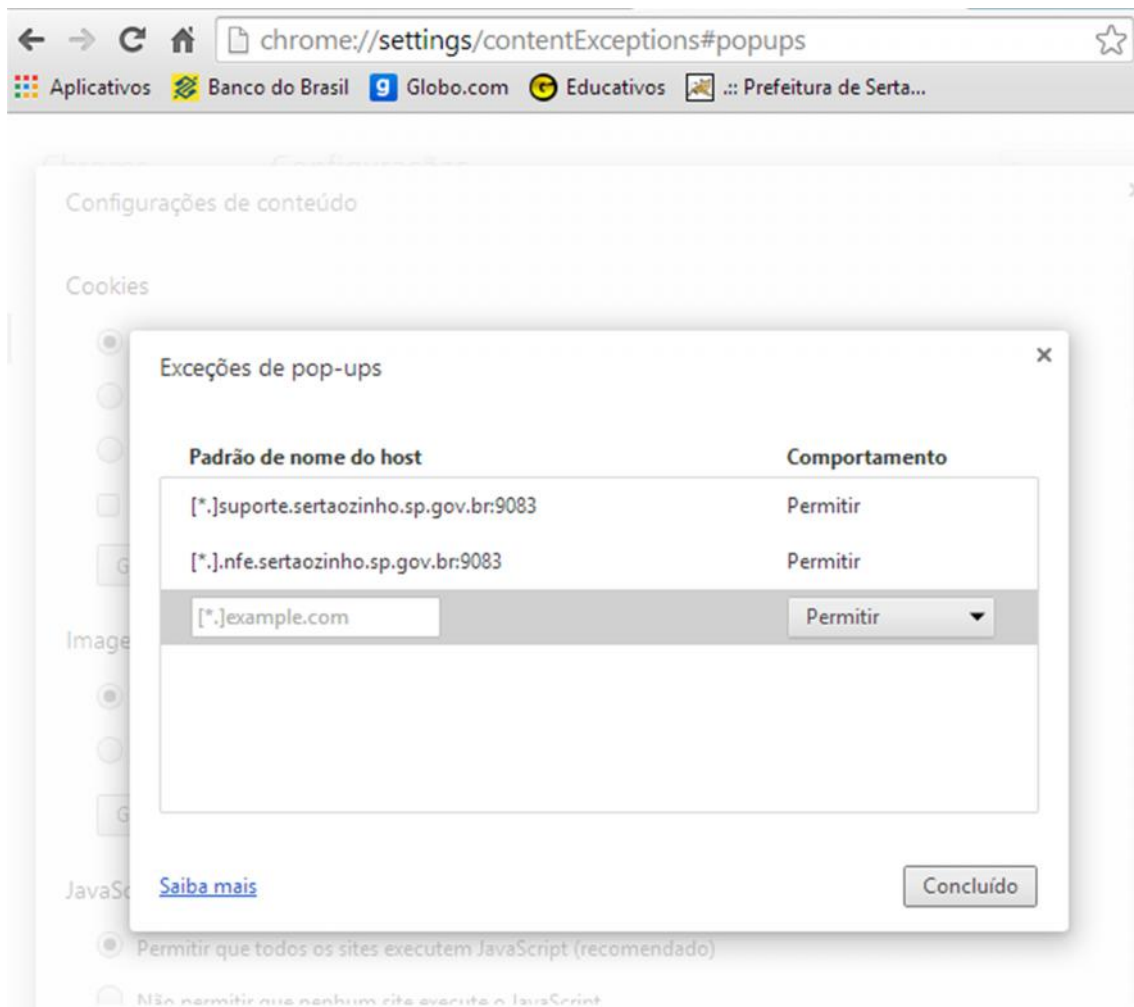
chrome://settings/contentExceptions#popups

Aplicativos Banco do Brasil Globo.com Educativos .:: Prefeitura de Serta...

Chrome Configurações

Configurações de conteúdo

Cookies

Image

JavaSc

Permitir que todos os sites executem JavaScript (recomendado)

Não permitir que nenhum site execute o JavaScript

Exceções de pop-ups

×

| Padrão de nome do host | Comportamento |
|---|---|
| [*.]suporte.sertaozinho.sp.gov.br:9083 | Permitir |
| [*.].nfe.sertaozinho.sp.gov.br:9083 | Permitir |
| [*.]example.com | Permitir |

Saiba mais

Concluído